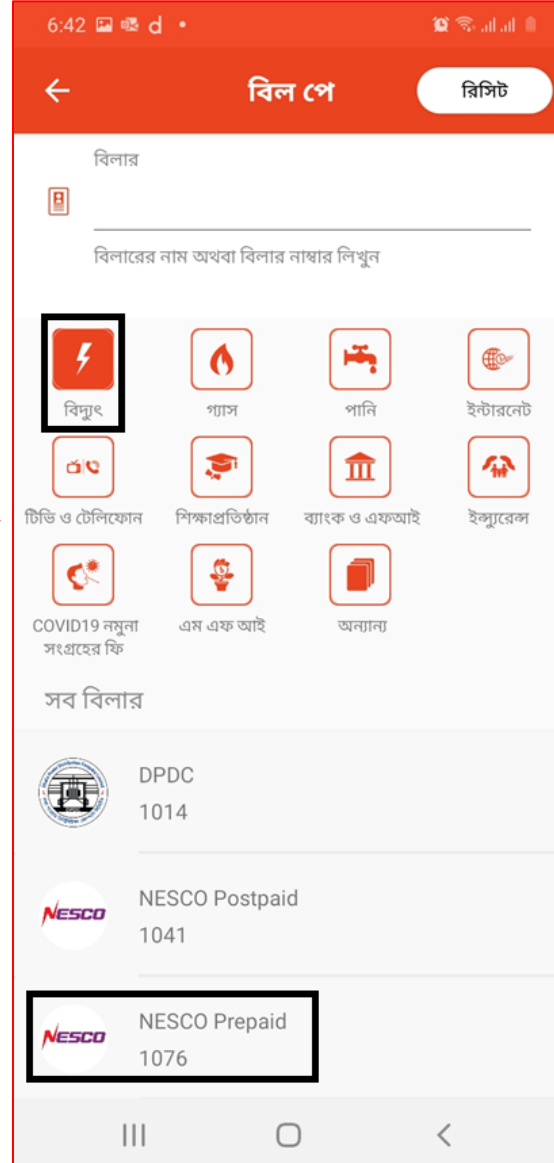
6:42

বিল পে

রিসিট

বিলার

বিলারের নাম অথবা বিলার নাম্বার লিখুন

বিদ্যুৎ

গ্যাস

পানি

ইন্টারনেট

টিভি ও টেলিফোন

শিক্ষাপ্রতিষ্ঠান

ব্যাংক ও এফআই

ইন্স্যুরেন্স

COVID19 নমুনা সংগ্রহের ফি

এম এফ আই

অন্যান্য

সব বিলার

DPDC
1014

NESCO

NESCO Postpaid
1041

NESCO

NESCO Prepaid
1076